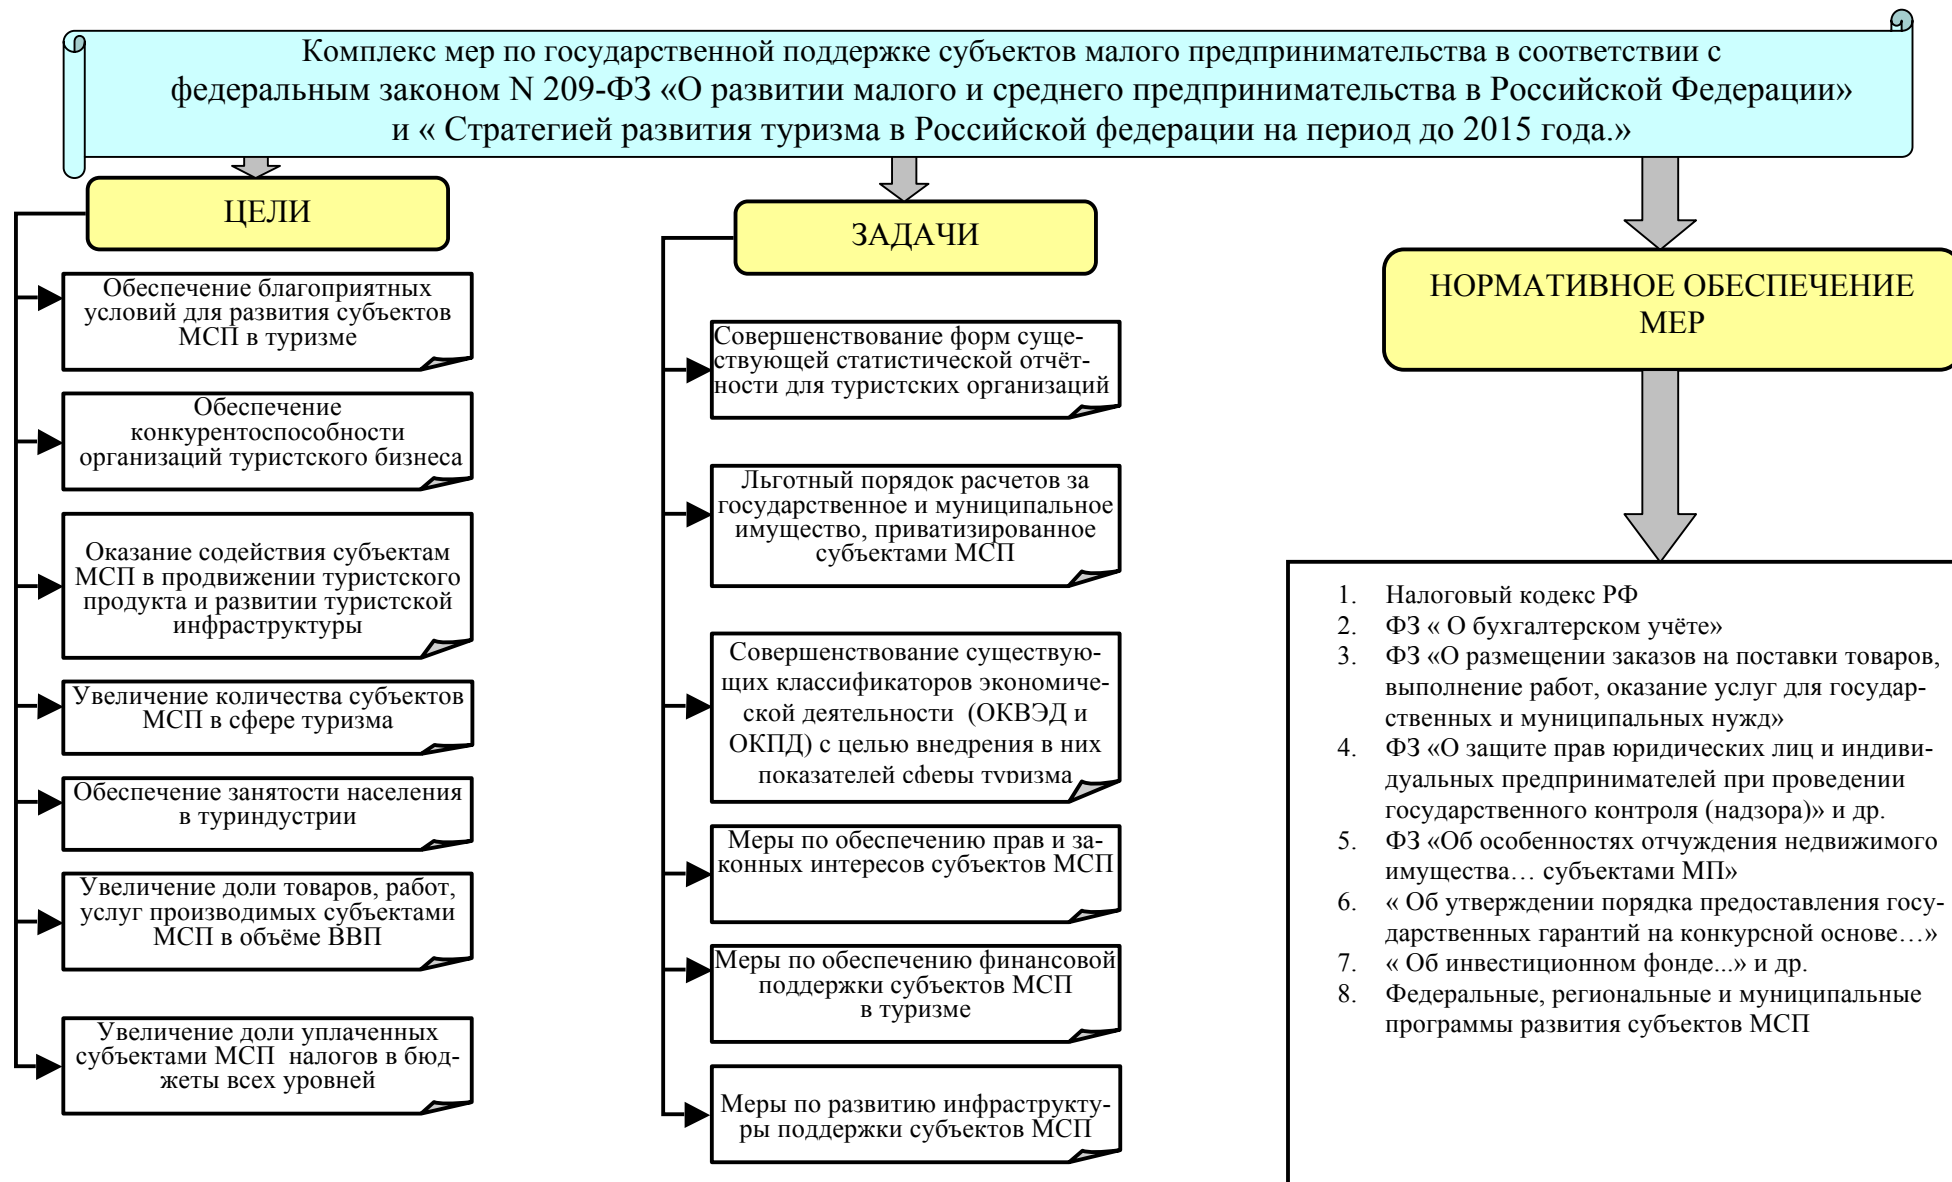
Комплекс мер по государственной поддержке субъектов малого предпринимательства в соответствии с федеральным законом N 209-ФЗ «О развитии малого и среднего предпринимательства в Российской Федерации» и « Стратегией развития туризма в Российской федерации на период до 2015 года.»

ЦЕЛИ

Обеспечение благоприятных условий для развития субъектов МСП в туризме

Обеспечение конкурентоспособности организаций туристского бизнеса

Оказание содействия субъектам МСП в продвижении туристского продукта и развитии туристской инфраструктуры

Увеличение количества субъектов МСП в сфере туризма

Обеспечение занятости населения в туриндустрии

Увеличение доли товаров, работ, услуг производимых субъектами МСП в объёме ВВП

Увеличение доли уплаченных субъектами МСП налогов в бюджеты всех уровней

ЗАДАЧИ

Совершенствование форм существующей статистической отчётности для туристских организаций

Льготный порядок расчетов за государственное и муниципальное имущество, приватизированное субъектами МСП

Совершенствование существующих классификаторов экономической деятельности (ОКВЭД и ОКПД) с целью внедрения в них показателей сферы туризма

Меры по обеспечению прав и законных интересов субъектов МСП

Меры по обеспечению финансовой поддержки субъектов МСП в туризме

Меры по развитию инфраструктуры поддержки субъектов МСП

НОРМАТИВНОЕ ОБЕСПЕЧЕНИЕ МЕР

1. Налоговый кодекс РФ
2. ФЗ « О бухгалтерском учёте»
3. ФЗ «О размещении заказов на поставки товаров, выполнение работ, оказание услуг для государственных и муниципальных нужд»
4. ФЗ «О защите прав юридических лиц и индивидуальных предпринимателей при проведении государственного контроля (надзора)» и др.
5. ФЗ «Об особенностях отчуждения недвижимого имущества… субъектами МП»
6. « Об утверждении порядка предоставления государственных гарантий на конкурсной основе…»
7. « Об инвестиционном фонде...» и др.
8. Федеральные, региональные и муниципальные программы развития субъектов МСП